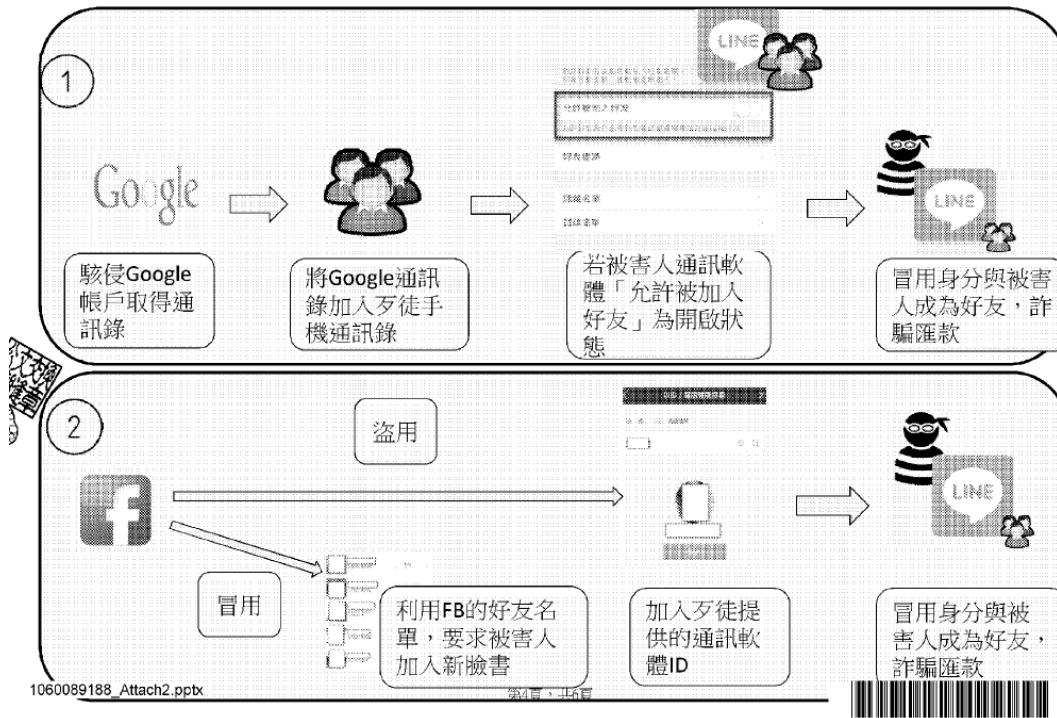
1

LINE

允許被加入好友

好友邀請

Google

駭侵Google帳戶取得通訊錄

將Google通訊錄加入歹徒手機通訊錄

若被害人通訊軟體「允許被加入好友」為開啟狀態

LINE

冒用身分與被害人成為好友，詐騙匯款

2

盜用

LINE

冒用

利用FB的好友名單，要求被害人加入新臉書

加入歹徒提供的通訊軟體ID

冒用身分與被害人成為好友，詐騙匯款

1060089188_Attach2.pptx

第4頁，共6頁